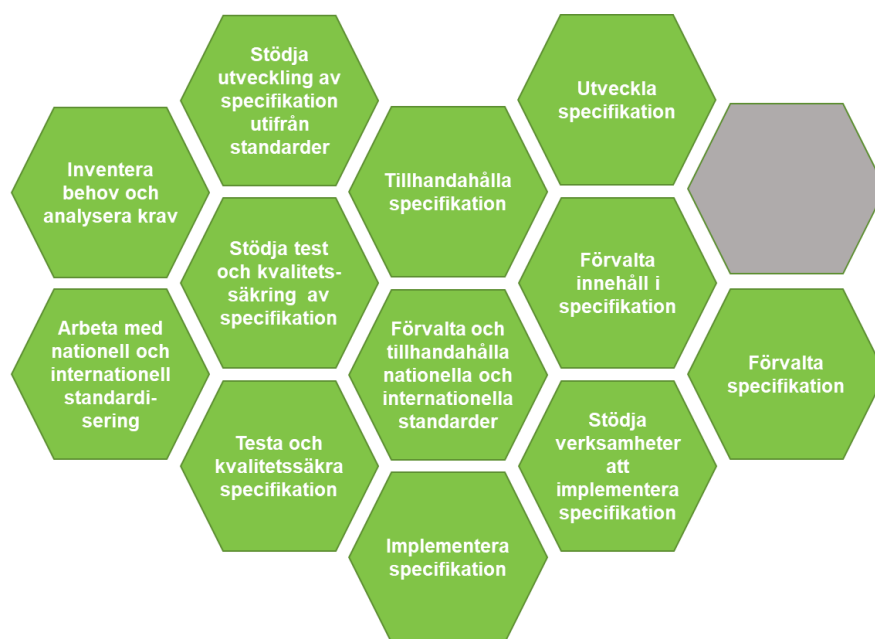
Inventera behov och analysera krav

Arbeta med nationell och internationell standardisering

Stödja utveckling av specifikation utifrån standarder

Stödja test och kvalitetssäkring av specifikation

Testa och kvalitetssäkra specifikation

Tillhandahålla specifikation

Förvalta och tillhandahålla nationella och internationella standarder

Implementera specifikation

Utveckla specifikation

Förvalta innehåll i specifikation

Stödja verksamheter att implementera specifikation

Förvalta specifikation